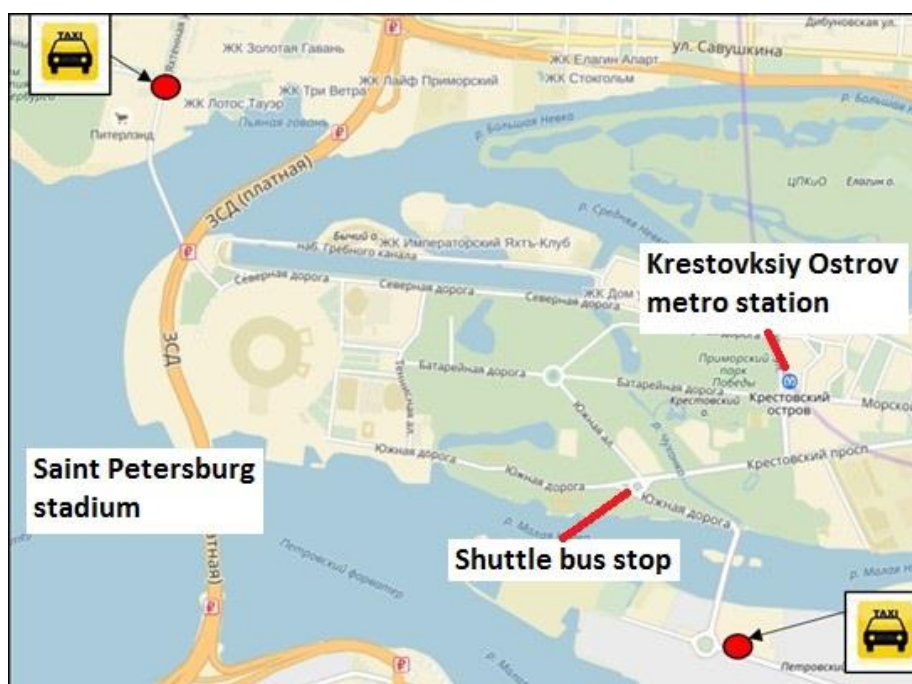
TAXI

ЖК Золотая Гавань

ул. Савушкина

Дибуновская ул.

ЖК Елагин Апарт

ЖК Стокгольм

ЖК Три Ветра

ЖК Лайф Приморский

ЖК Лотос Тауэр

Яхтенная ул.

Питерлэнд

Львиная гавань

р. Большая Невка

р. Большая Н

ЦПКиО

Елагин о.

ЗСД (платная)

р. Средняя Невка

Бычий о.

ЖК Императорский Яхт-Клуб

наб. Гребного канала

Северная дорога

Северная дорога

Северная дорога

ЖК Дом у

Krestovksiy Ostrov metro station

дорога

ЗСД

Батарейная дорога

Теннисная ал.

Батарейная дорога

Приморский парк Победы

Крестовский остров

Крестовский о.

Морско

Южная ал.

Южная дорога

Южная дорога

Крестовский просп.

Saint Petersburg stadium

Южная дорога

р. Малая Нева

Shuttle bus stop

латная)

Петровский фарватер

р. Малая Н

р. Малая

TAXI

Петровский